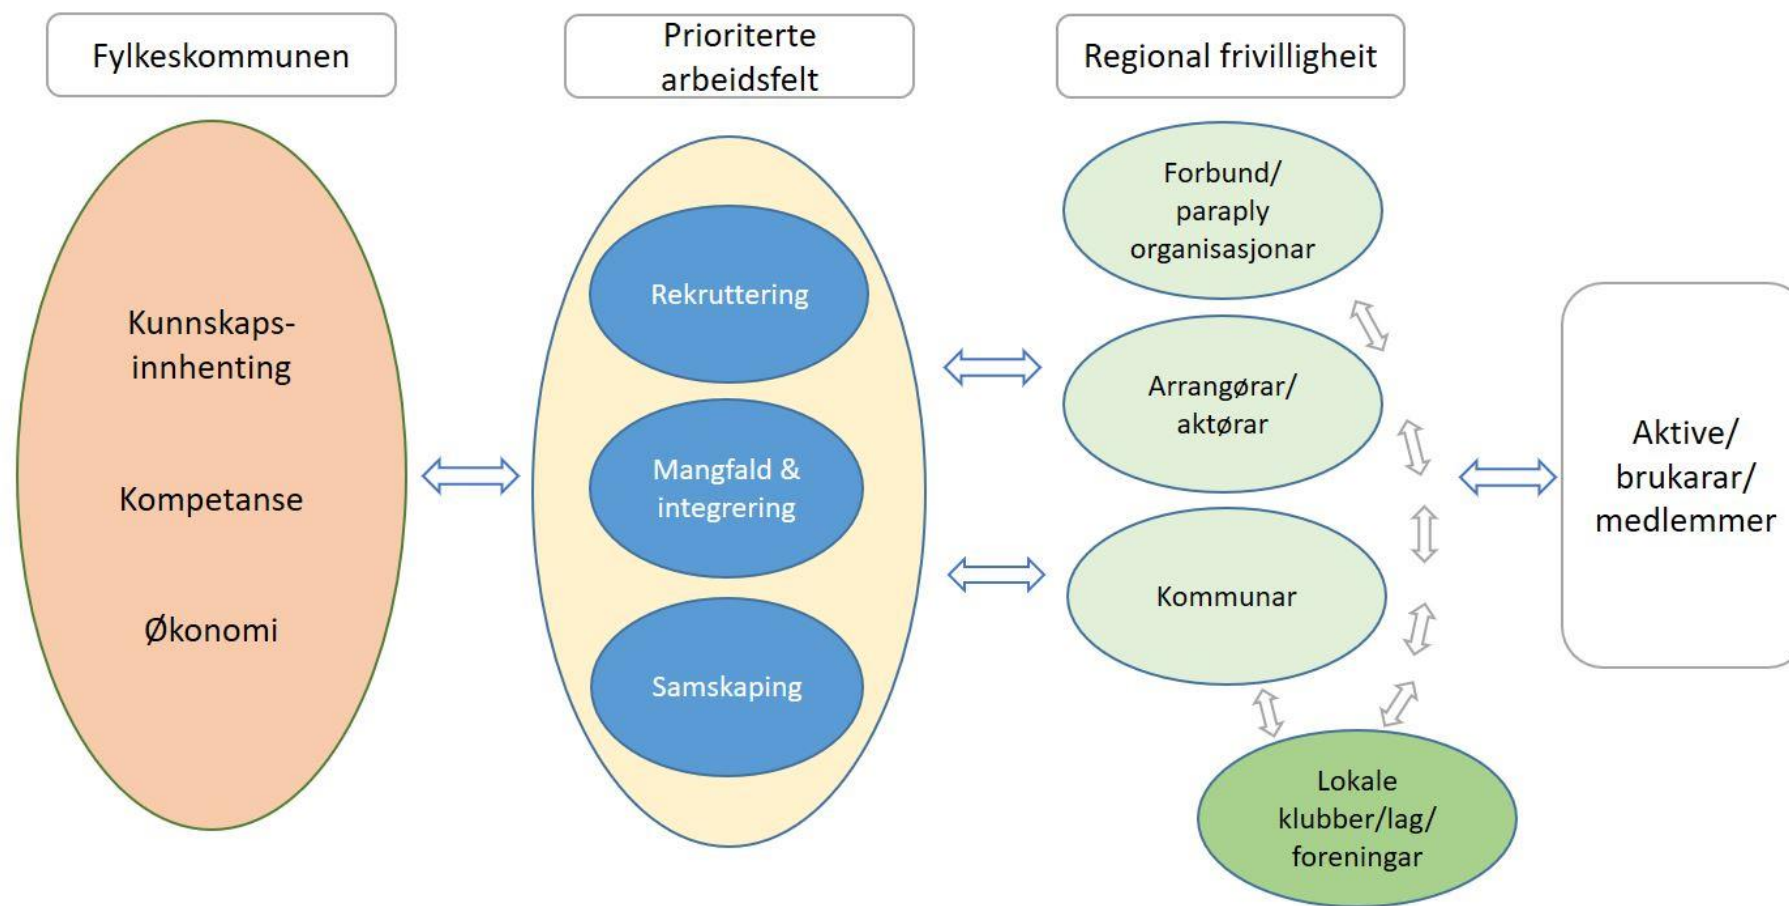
Fylkeskommunen

Prioriterte arbeidsfelt

Regional frivilligheit

Kunnskaps-innhenting

Kompetanse

Økonomi

Rekruttering

Mangfald & integrering

Samskaping

Forbund/ paraply organisasjonar

Arrangørar/ aktørar

Kommunar

Lokale klubber/lag/ foreningar

Aktive/ brukarar/ medlemmer